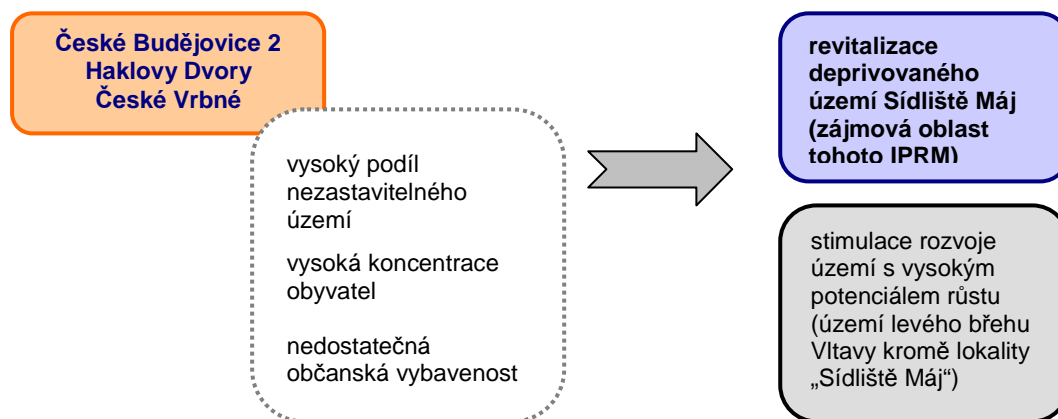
České Budějovice 2
Haklovy Dvory
České Vrbné

vysoký podíl nezastavitelného území

vysoká koncentrace obyvatel

nedostatečná občanská vybavenost

revitalizace deprivovaného území Sídliště Máj (zájmová oblast tohoto IPRM)

stimulace rozvoje území s vysokým potenciálem růstu (území levého břehu Vltavy kromě lokality „Sídliště Máj“)